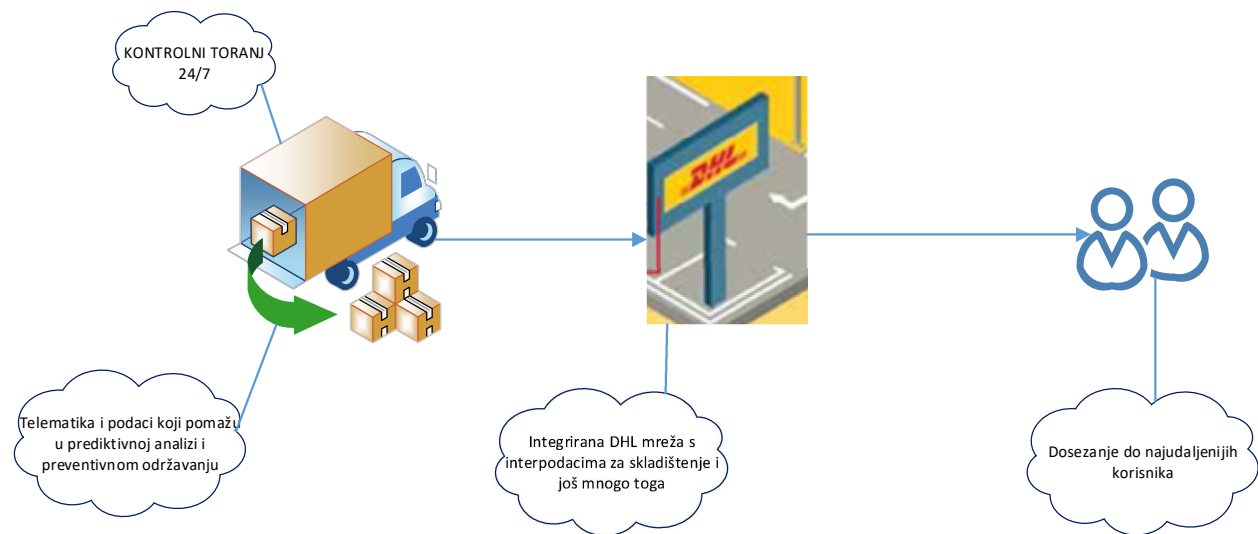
KONTROLNI TORANJ 24/7

DHL

Telematika i podaci koji pomažu u prediktivnoj analizi i preventivnom održavanju

Integrirana DHL mreža s interpodacima za skladištenje i još mnogo toga

Dosezanje do najudaljenijih korisnika